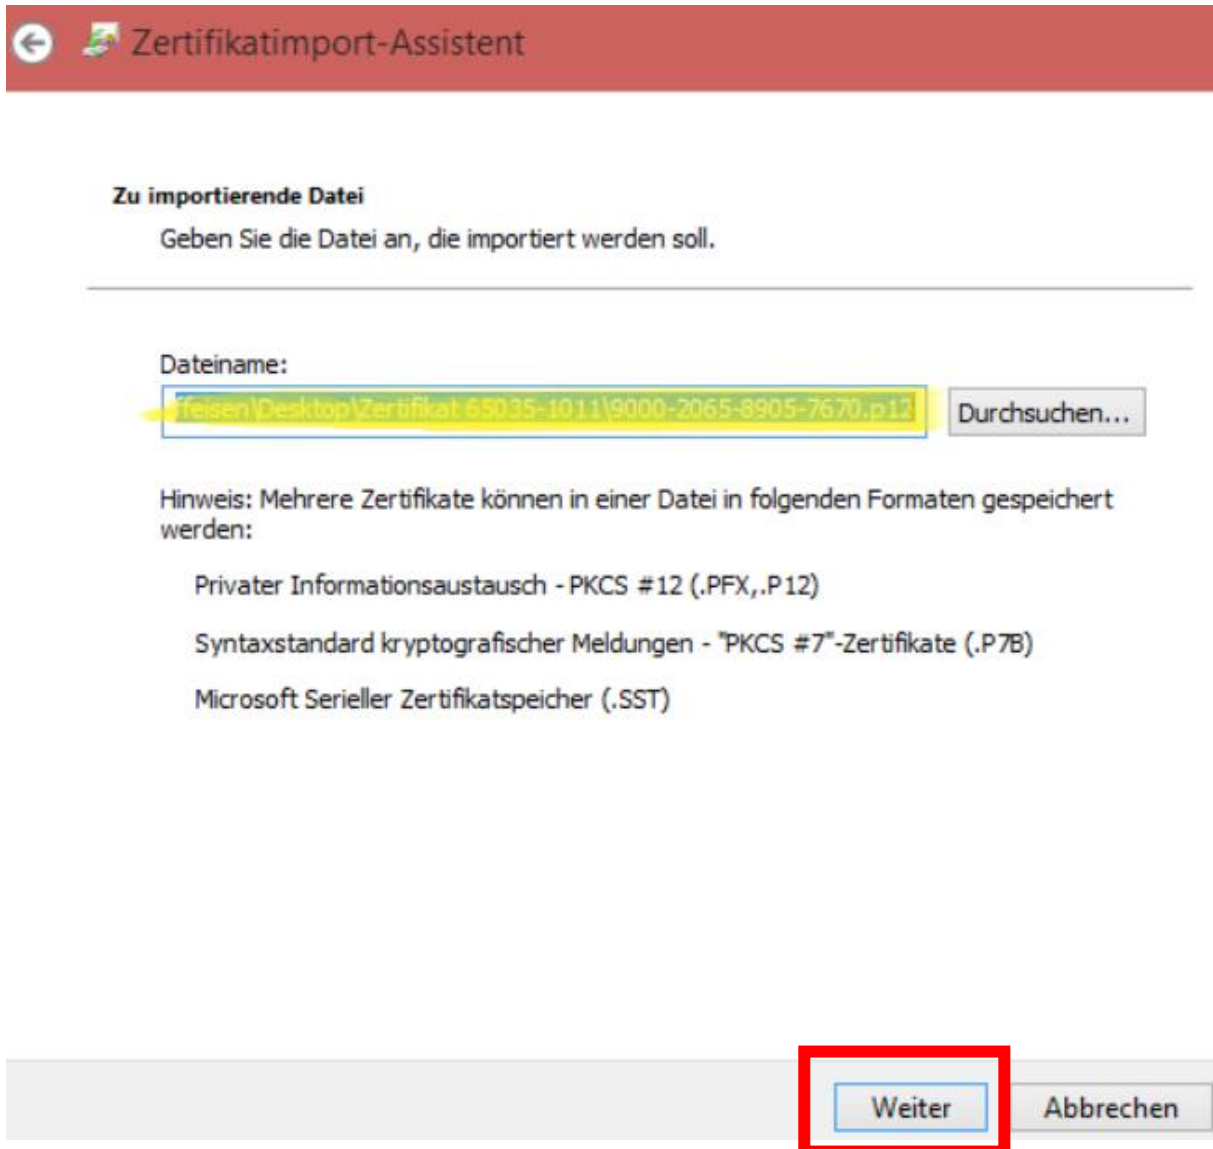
Zertifikatimport-Assistent

Zu importierende Datei

Geben Sie die Datei an, die importiert werden soll.

Dateiname:

ffeisen\Desktop\Zertifikat 65035-1011\9000-2065-8905-7670.p12

Durchsuchen...

Hinweis: Mehrere Zertifikate können in einer Datei in folgenden Formaten gespeichert werden:

Privater Informationsaustausch - PKCS #12 (.PFX,.P12)

Syntaxstandard kryptografischer Meldungen - "PKCS #7"-Zertifikate (.P7B)

Microsoft Serieller Zertifikatspeicher (.SST)

Weiter

Abbrechen